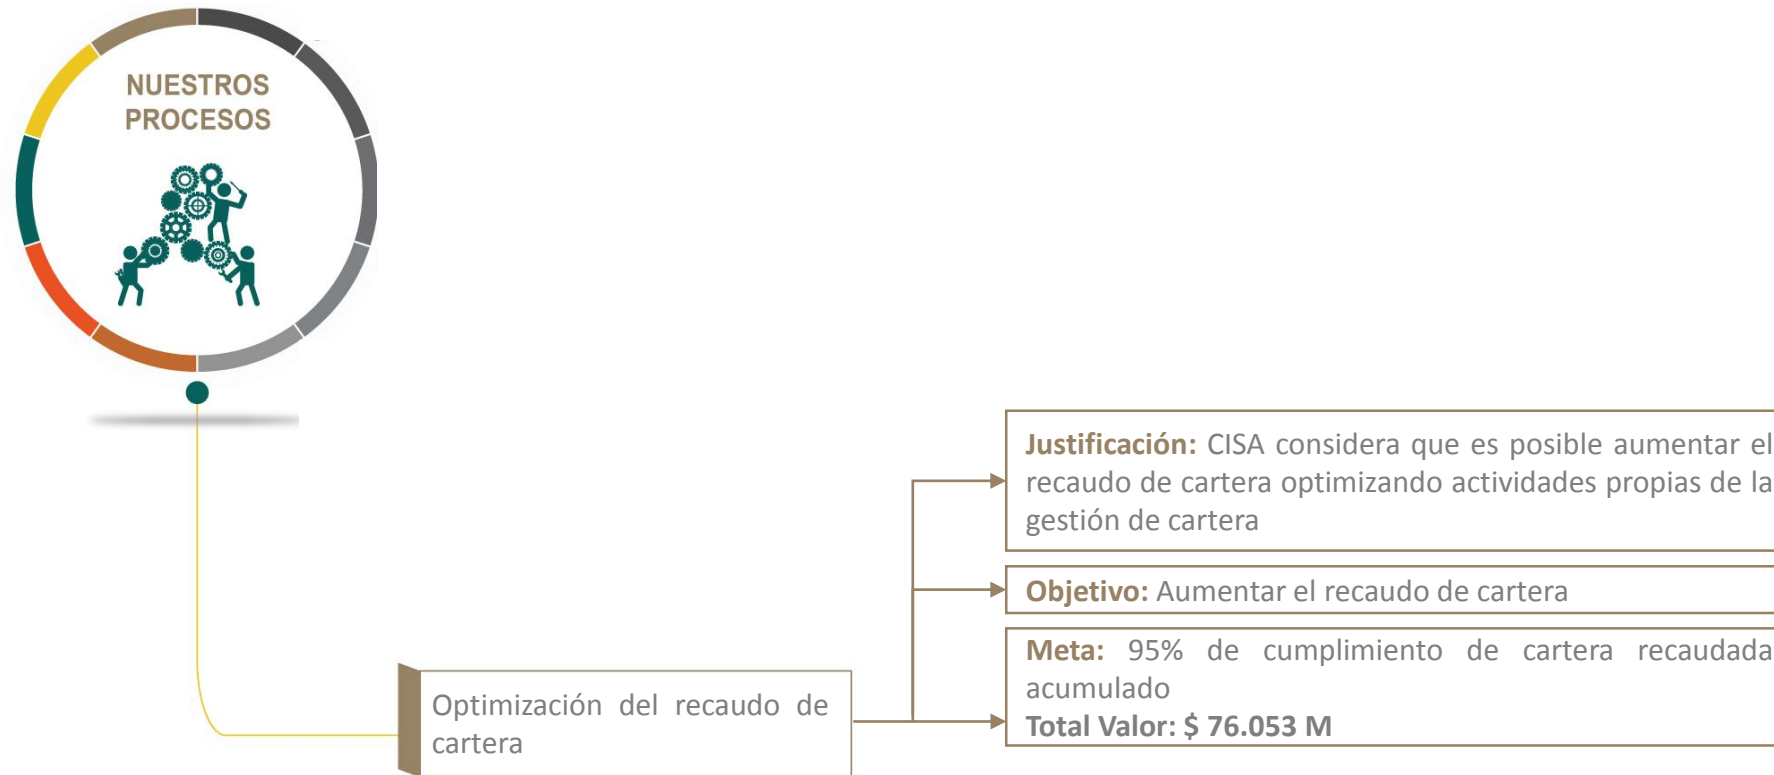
NUESTROS PROCESOS

Optimización del recaudo de cartera

Justificación: CISA considera que es posible aumentar el recaudo de cartera optimizando actividades propias de la gestión de cartera

Objetivo: Aumentar el recaudo de cartera

Meta: 95% de cumplimiento de cartera recaudada acumulado
Total Valor: $ 76.053 M